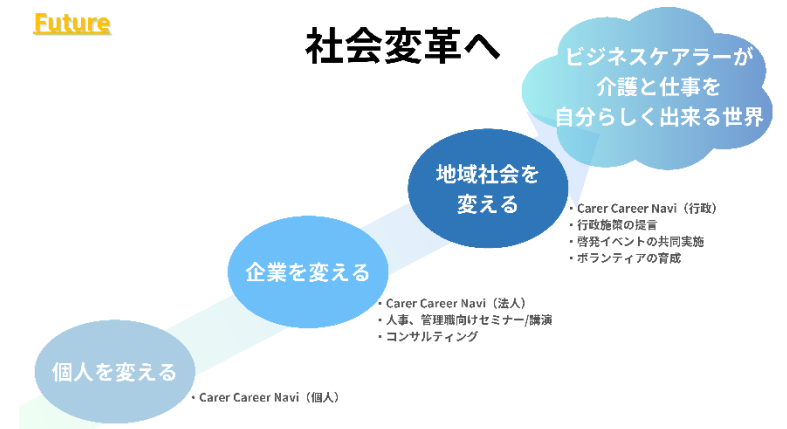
Future

社会変革へ

ビジネスケアラーが
介護と仕事を
自分らしく出来る世界

地域社会を
変える

・Carer Career Navi（行政）
・行政施策の提言
・啓発イベントの共同実施
・ボランティアの育成

企業を変える

・Carer Career Navi（法人）
・人事、管理職向けセミナー/講演
・コンサルティング

個人を変える

・Carer Career Navi（個人）